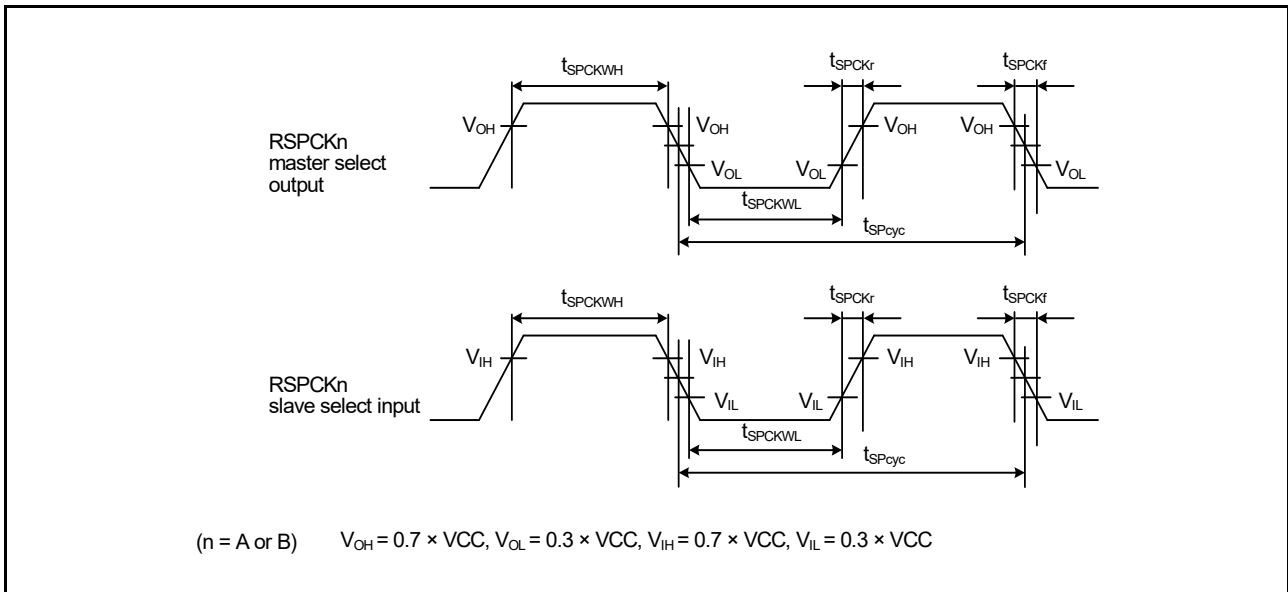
$t_{SPCKWH}$

$t_{SPCKr}$

$t_{SPCKf}$

$V_{OH}$

$V_{OH}$

$V_{OH}$

$V_{OH}$

RSPCKn master select output

$V_{OL}$

$V_{OL}$

$V_{OL}$

$t_{SPCKWL}$

$t_{SPcyc}$

$t_{SPCKWH}$

$t_{SPCKr}$

$t_{SPCKf}$

$V_{IH}$

$V_{IH}$

$V_{IH}$

$V_{IH}$

RSPCKn slave select input

$V_{IL}$

$V_{IL}$

$V_{IL}$

$t_{SPCKWL}$

$t_{SPcyc}$

(n = A or B) $V_{OH}$ = 0.7 × VCC, $V_{OL}$ = 0.3 × VCC, $V_{IH}$ = 0.7 × VCC, $V_{IL}$ = 0.3 × VCC